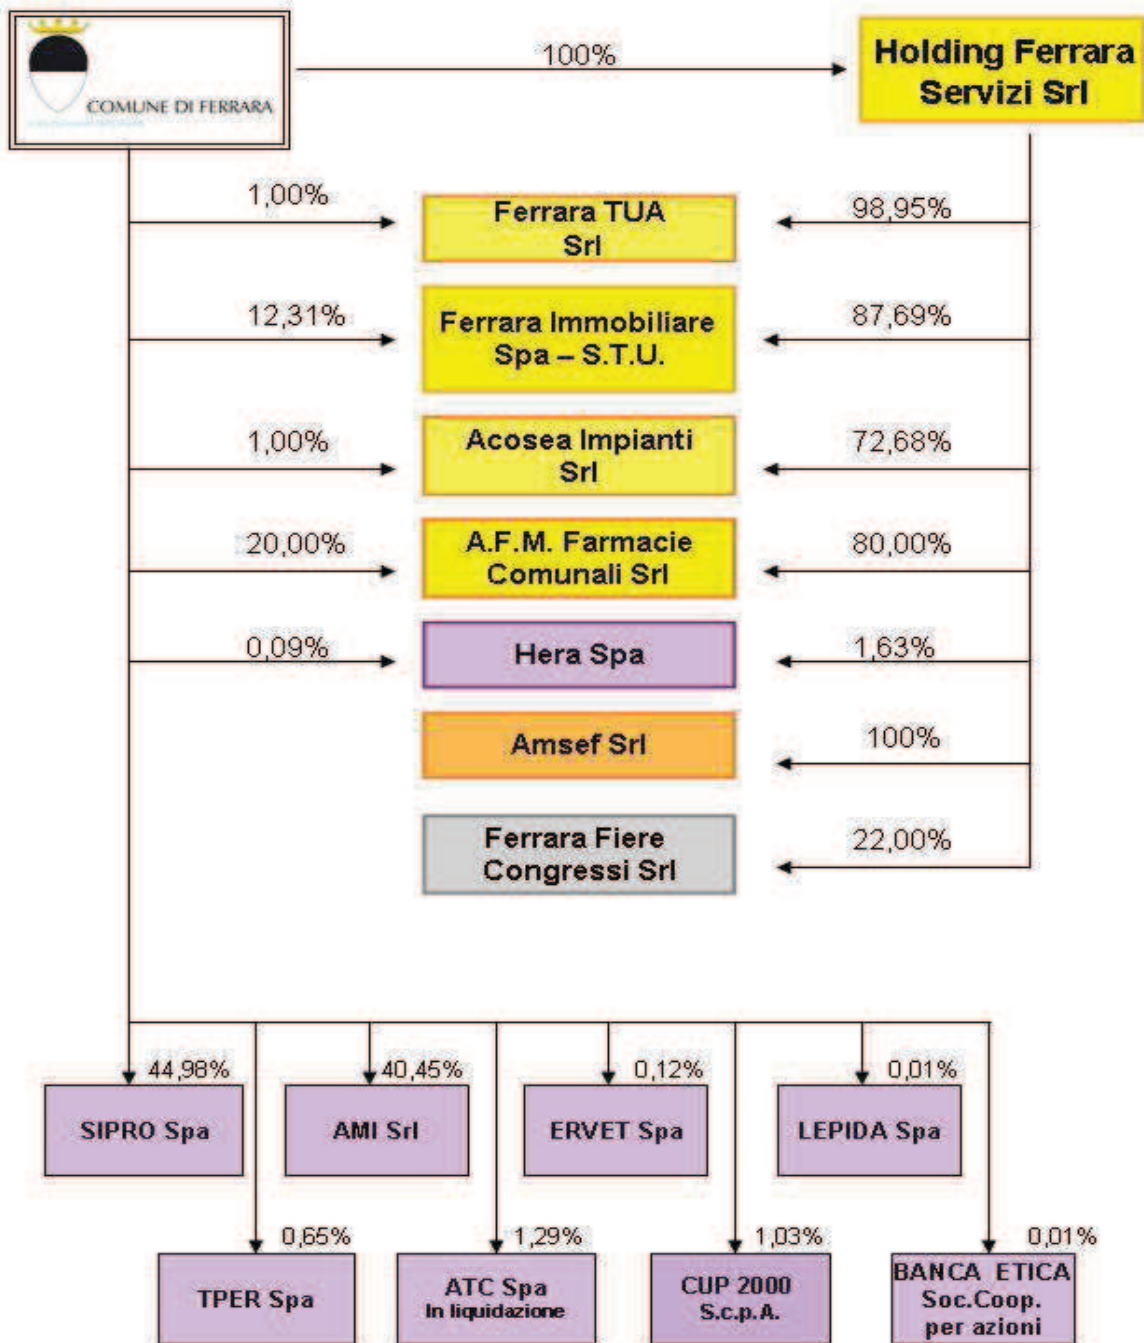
COMUNE DI FERRARA

100%

Holding Ferrara Servizi Srl

1,00%
Ferrara TUA Srl
98,95%

12,31%
Ferrara Immobiliare Spa – S.T.U.
87,69%

1,00%
Acosea Impianti Srl
72,68%

20,00%
A.F.M. Farmacie Comunali Srl
80,00%

0,09%
Hera Spa
1,63%

Amsef Srl
100%

Ferrara Fiere Congressi Srl
22,00%

44,98%
SIPRO Spa

40,45%
AMI Srl

0,12%
ERVET Spa

0,01%
LEPIDA Spa

0,65%
TPER Spa

1,29%
ATC Spa
In liquidazione

1,03%
CUP 2000 S.c.p.A.

0,01%
BANCA ETICA Soc.Coop. per azioni